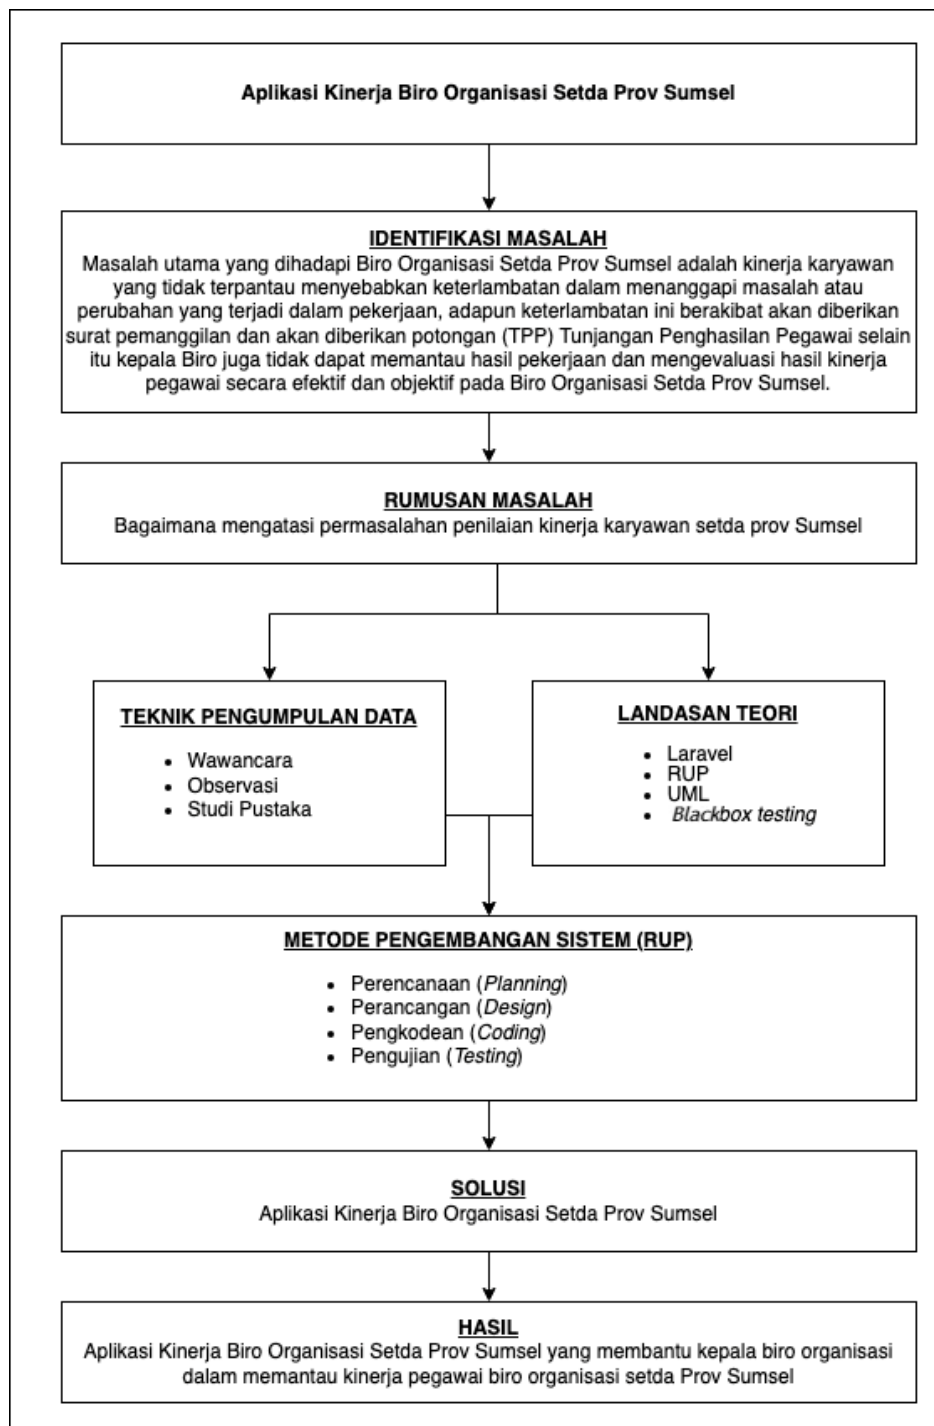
Aplikasi Kinerja Biro Organisasi Setda Prov Sumsel

IDENTIFIKASI MASALAH
Masalah utama yang dihadapi Biro Organisasi Setda Prov Sumsel adalah kinerja karyawan yang tidak terpantau menyebabkan keterlambatan dalam menanggapi masalah atau perubahan yang terjadi dalam pekerjaan, adapun keterlambatan ini berakibat akan diberikan surat pemanggilan dan akan diberikan potongan (TPP) Tunjangan Penghasilan Pegawai selain itu kepala Biro juga tidak dapat memantau hasil pekerjaan dan mengevaluasi hasil kinerja pegawai secara efektif dan objektif pada Biro Organisasi Setda Prov Sumsel.

RUMUSAN MASALAH
Bagaimana mengatasi permasalahan penilaian kinerja karyawan setda prov Sumsel

TEKNIK PENGUMPULAN DATA
- Wawancara
- Observasi
- Studi Pustaka

LANDASAN TEORI
- Laravel
- RUP
- UML
- Blackbox testing

METODE PENGEMBANGAN SISTEM (RUP)
- Perencanaan (Planning)
- Perancangan (Design)
- Pengkodean (Coding)
- Pengujian (Testing)

SOLUSI
Aplikasi Kinerja Biro Organisasi Setda Prov Sumsel

HASIL
Aplikasi Kinerja Biro Organisasi Setda Prov Sumsel yang membantu kepala biro organisasi dalam memantau kinerja pegawai biro organisasi setda Prov Sumsel